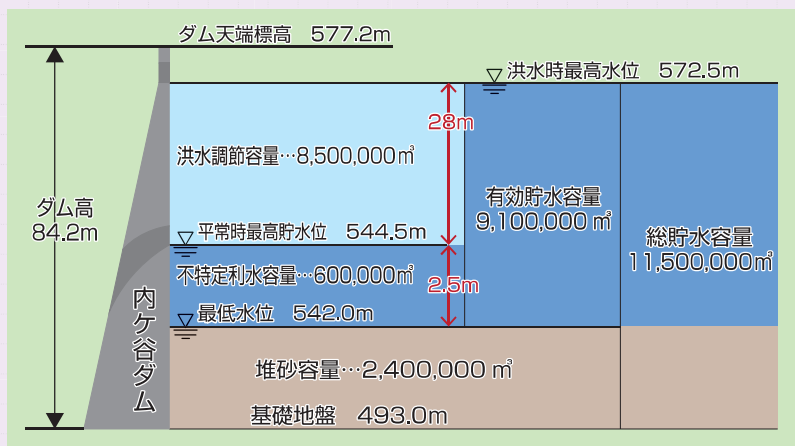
ダム天端標高　577.2m

洪水時最高水位　572.5m

ダム高
84.2m

28m

洪水調節容量…8,500,000㎥

有効貯水容量
9,100,000㎥

総貯水容量
11,500,000㎥

平常時最高貯水位　544.5m

不特定利水容量…600,000㎥

2.5m

最低水位　542.0m

内ケ谷ダム

堆砂容量…2,400,000㎥

基礎地盤　493.0m